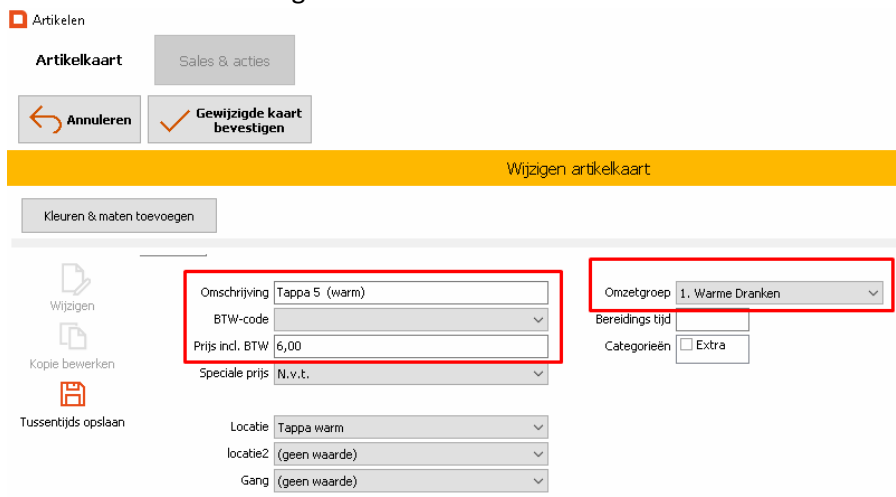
Artikelen

Artikelkaart

Sales & acties

Annuleren

Gewijzigde kaart bevestigen

Wijzigen artikelkaart

Kleuren & maten toevoegen

Wijzigen

Kopie bewerken

Tussentijds opslaan

Omschrijving Tappa 5 (warm)

BTW-code

Prijs incl. BTW 6,00

Speciale prijs N.v.t.

Locatie Tappa warm

locatie2 (geen waarde)

Gang (geen waarde)

Omzetgroep 1. Warme Dranken

Bereidings tijd

Categorieën Extra